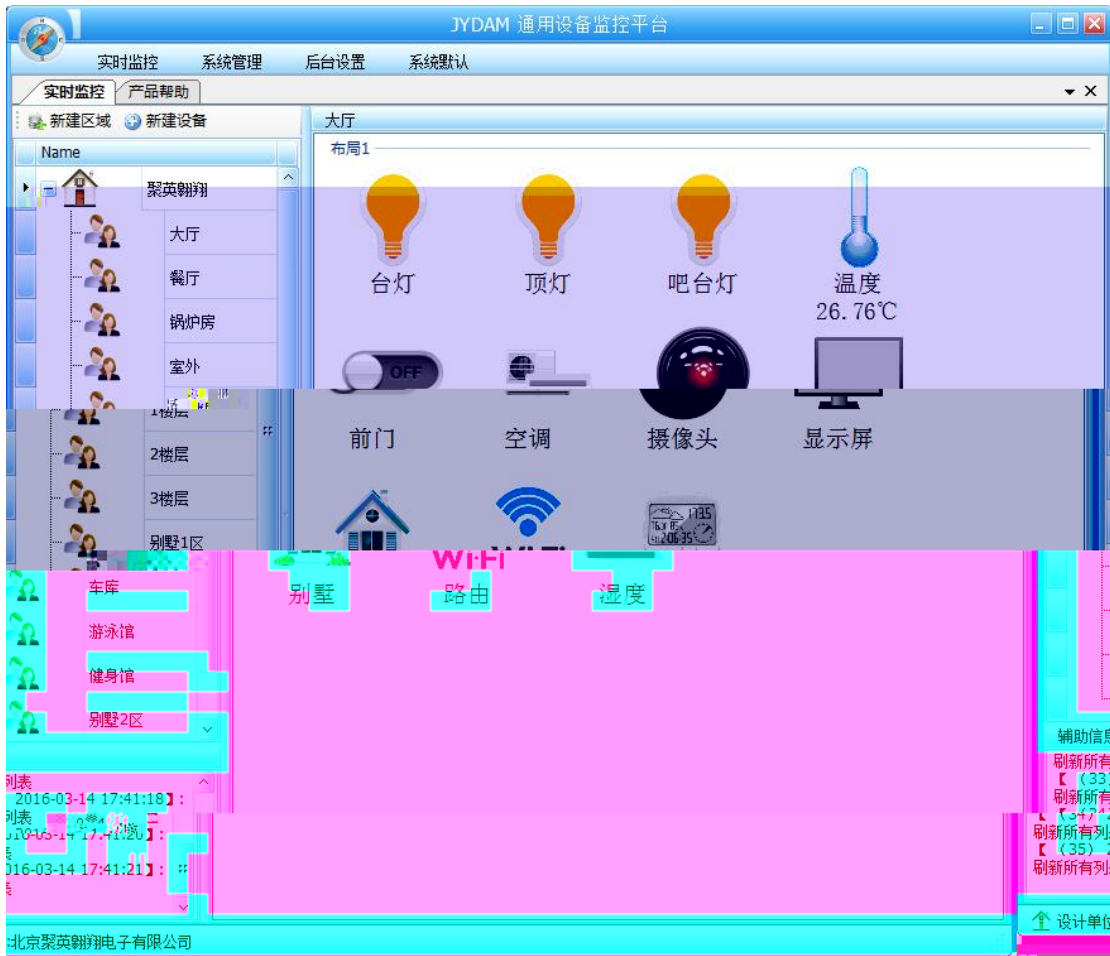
JYDAM 通用设备监控平台

实时监控 系统管理 后台设置 系统默认

实时监控 产品帮助

新建区域 新建设备

Name

聚英翱翔
大厅
餐厅
锅炉房
室外
1楼层
2楼层
3楼层
别墅1区
车库
游泳馆
健身馆
别墅2区

大厅

布局1

台灯
顶灯
吧台灯
温度
26.76℃
OFF
前门
空调
摄像头
显示屏
WiFi
别墅
路由
湿度

列表
2016-03-14 17:41:18】:
列表
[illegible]016-03-14 17:41:20】:
表
016-03-14 17:41:21】:
表

辅助信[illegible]
刷新所有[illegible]
【 (33)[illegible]
刷新所有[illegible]
【 (34)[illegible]
刷新所有列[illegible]
【 (35) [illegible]
刷新所有列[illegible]

设计单位

:北京聚英翱翔电子有限公司